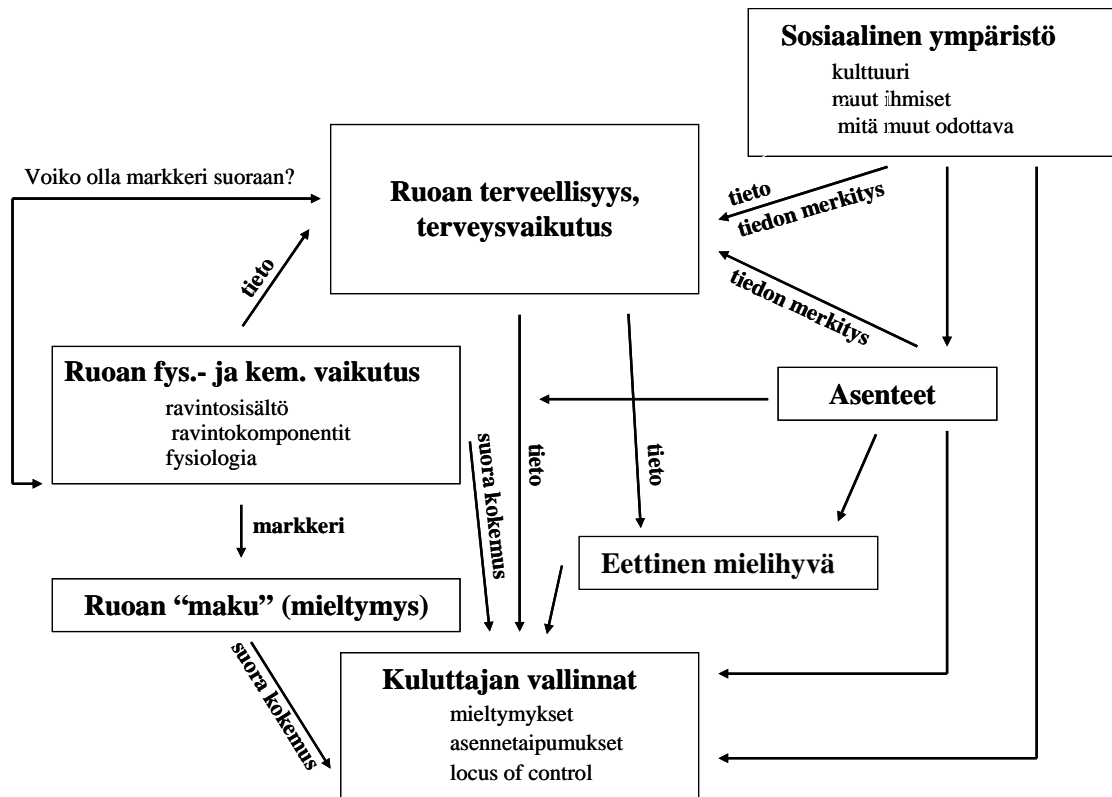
Sosiaalinen ympäristö
kulttuuri
muut ihmiset
mitä muut odottava

Voiko olla markkeri suoraan?

Ruoan terveellisyys, terveysvaikutus

tieto
tiedon merkitys

tieto

tiedon merkitys

Ruoan fys.- ja kem. vaikutus
ravintosisältö
ravintokomponentit
fysiologia

Asenteet

suora kokemus

tieto

tieto

markkeri

Eettinen mielihyvä

Ruoan “maku” (mieltymys)

suora kokemus

Kuluttajan vallinnat
mieltymykset
asennetaipumukset
locus of control